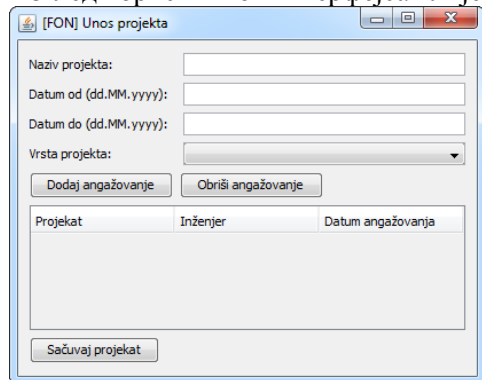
[FON] Unos projekta

Naziv projekta:

Datum od (dd.MM.yyyy):

Datum do (dd.MM.yyyy):

Vrsta projekta:

Dodaj angažovanje

Obriši angažovanje

| Projekat | Inženjer | Datum angažovanja |
|---|---|---|

Sačuvaj projekat